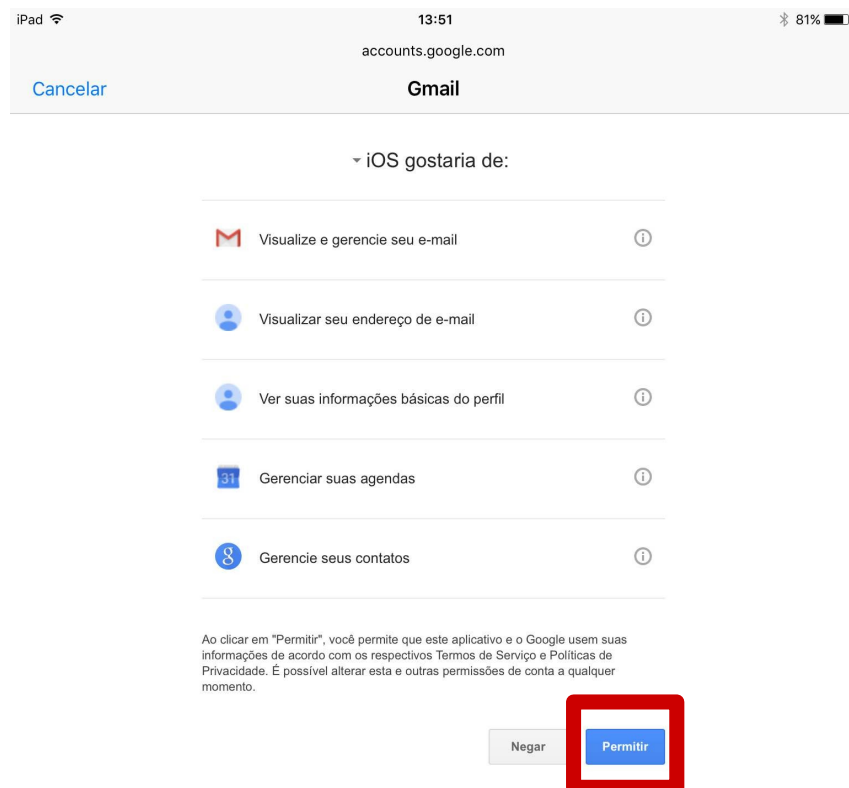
iPad 13:51 81%

accounts.google.com

Cancelar Gmail

iOS gostaria de:

Visualize e gerencie seu e-mail

Visualizar seu endereço de e-mail

Ver suas informações básicas do perfil

31 Gerenciar suas agendas

g Gerencie seus contatos

Ao clicar em "Permitir", você permite que este aplicativo e o Google usem suas informações de acordo com os respectivos Termos de Serviço e Políticas de Privacidade. É possível alterar esta e outras permissões de conta a qualquer momento.

Negar Permitir